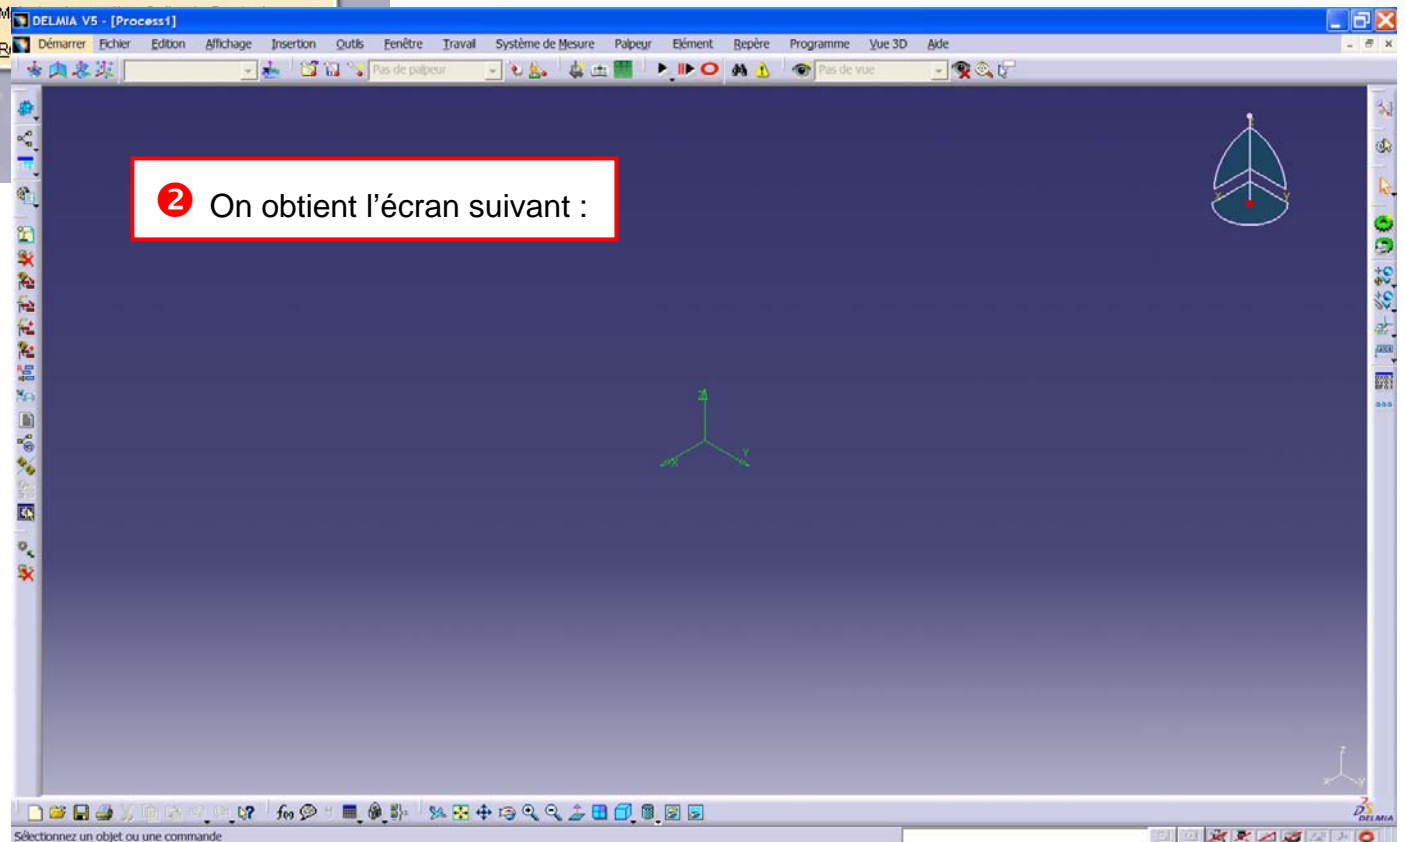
DELMIA V5 - [Process1]

Démarrer Fichier Edition Affichage Insertion Outils Fenêtre Travail Système de Mesure Palpeur Elément Repère Programme Vue 3D Aide

Pas de palpeur

Pas de vue

❷ On obtient l'écran suivant :

Z
X Y

Sélectionnez un objet ou une commande